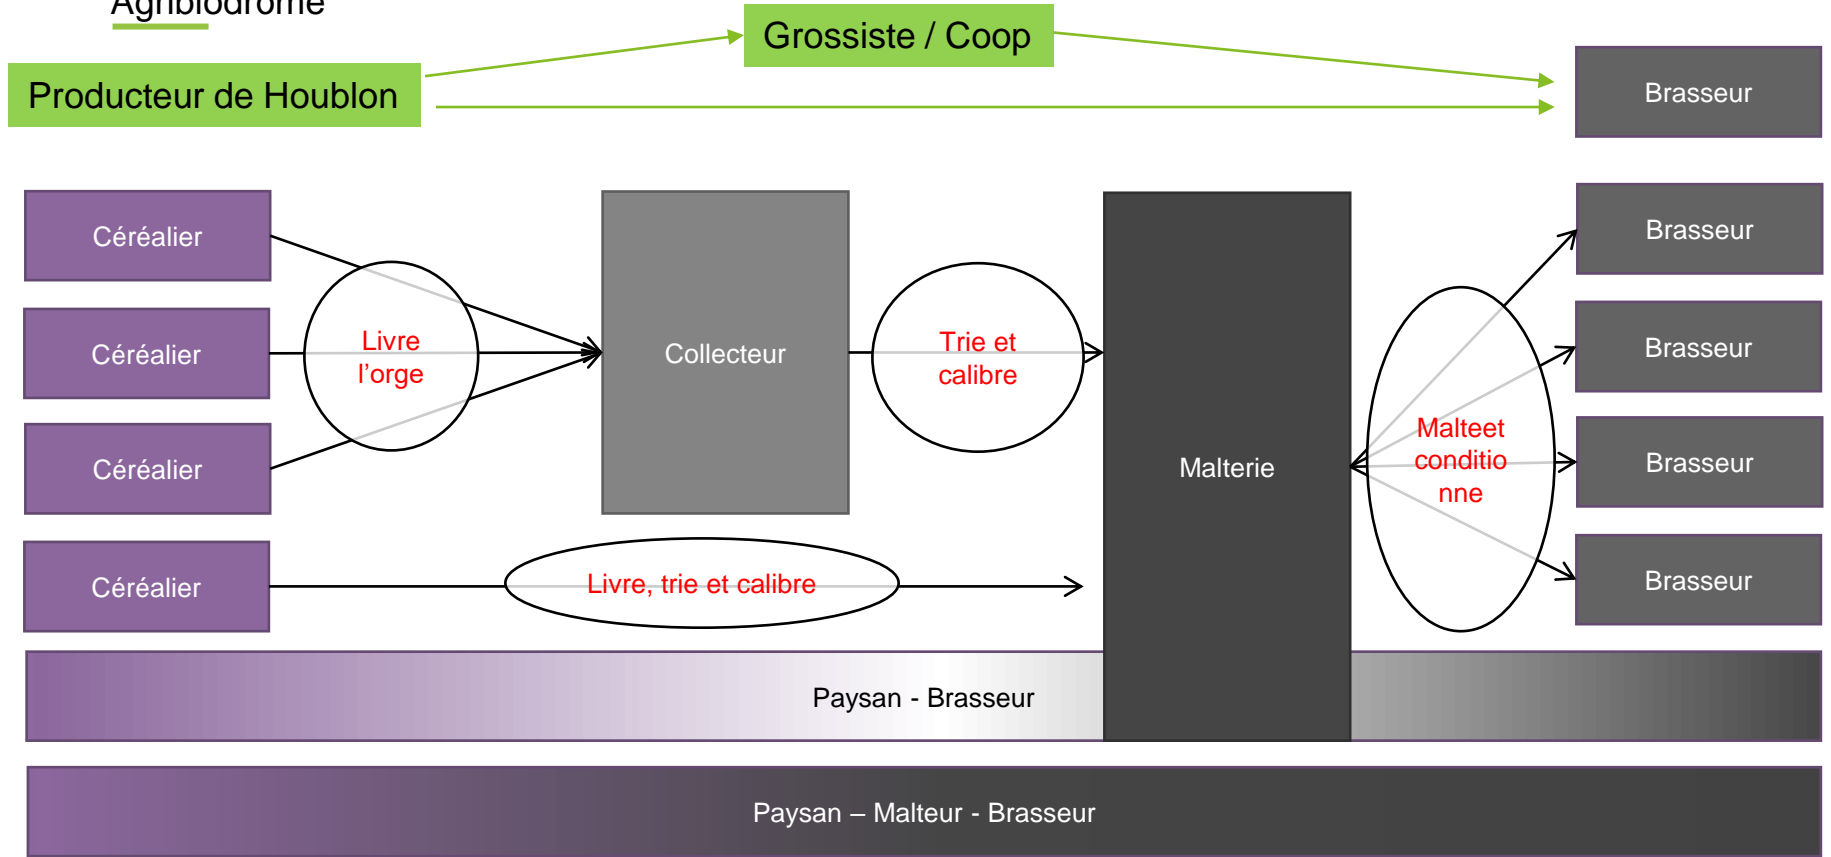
Agribiodrome

Grossiste / Coop

Producteur de Houblon

Brasseur

Céréalier

Céréalier

Céréalier

Céréalier

Livre l'orge

Collecteur

Trie et calibre

Malterie

Malteet conditionne

Brasseur

Brasseur

Brasseur

Brasseur

Livre, trie et calibre

Paysan - Brasseur

Paysan – Malteur - Brasseur